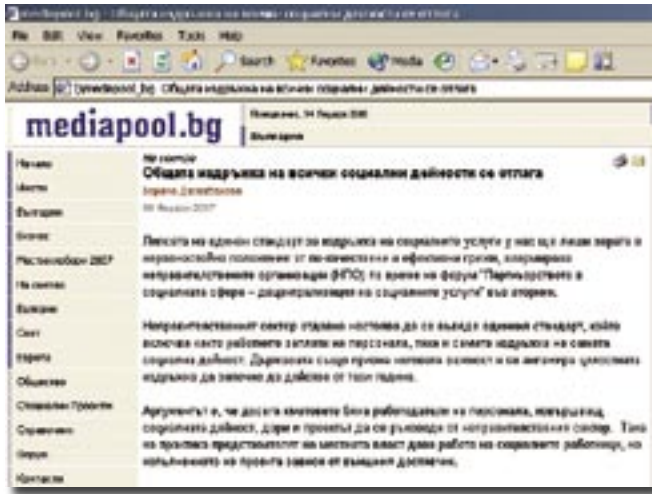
File Edit View Favorites Tools Help

Search Favorites Media

Address

mediapool.bg

Начало
Малки
България
Бизнес
Светът
Европа
Общество
Справочник
Форум
Контакти

Общата издръжка на всички социални дейности се отлага

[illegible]

Липсата на единен стандарт за издръжка на социалните услуги у нас ще лиши хората в неравностойно положение от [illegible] и ефективни грижи, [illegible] неправителствените организации (НПО) по време на форум "Партньорството в социалната сфера – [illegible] на социалните услуги" във вторник.

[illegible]

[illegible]